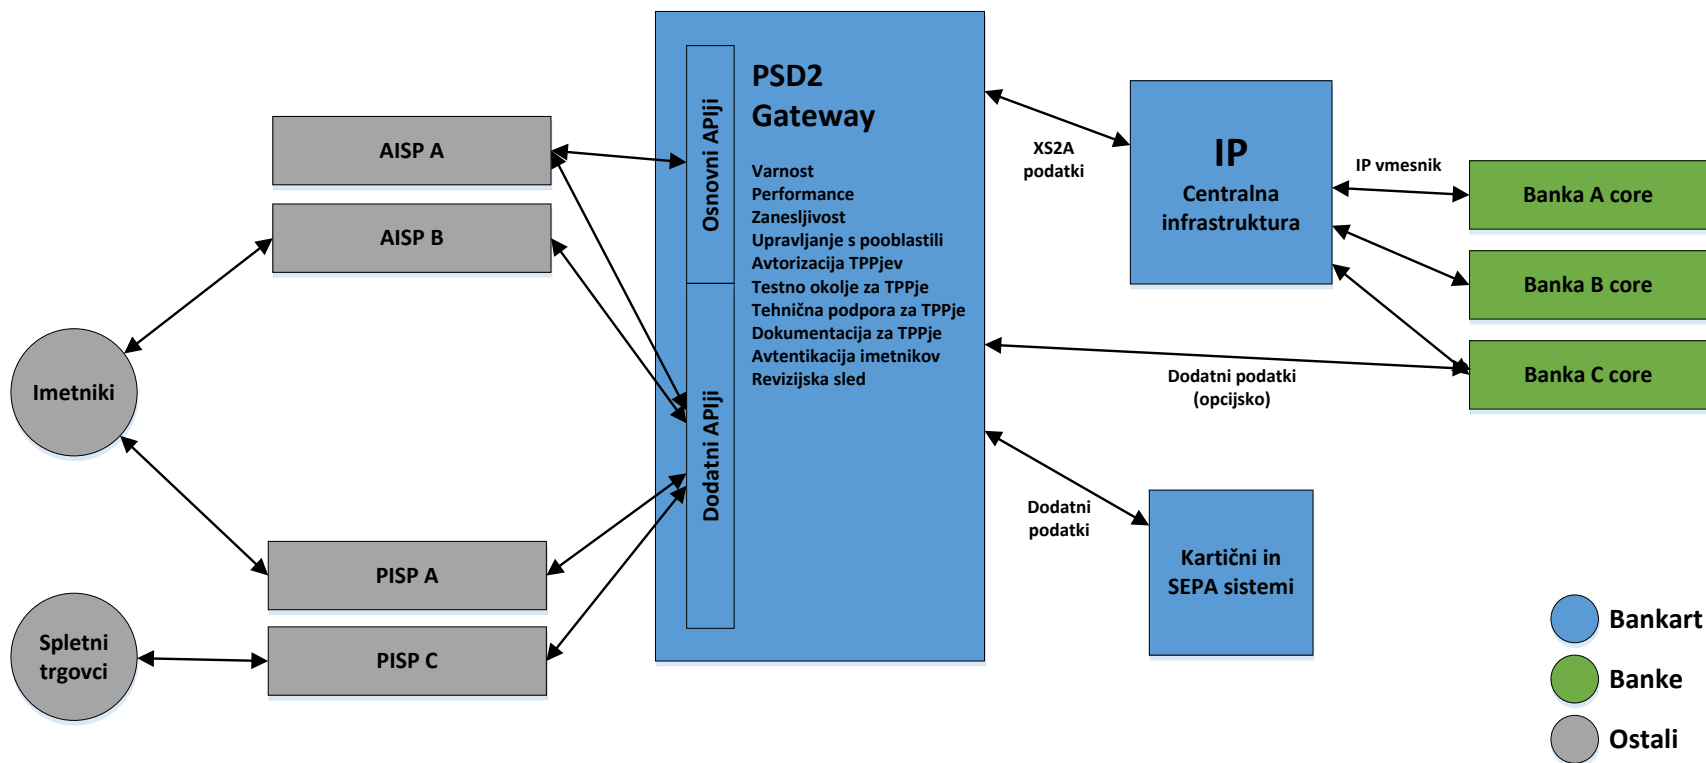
AISP A

AISP B

Imetniki

PISP A

Spletni trgovci

PISP C

Osnovni APIji

Dodatni APIji

PSD2 Gateway

Varnost
Performance
Zanesljivost
Upravljanje s pooblastili
Avtorizacija TPPjev
Testno okolje za TPPje
Tehnična podpora za TPPje
Dokumentacija za TPPje
Avtentikacija imetnikov
Revizijska sled

XS2A podatki

IP
Centralna infrastruktura

IP vmesnik

Banka A core

Banka B core

Banka C core

Dodatni podatki (opcijsko)

Dodatni podatki

Kartični in SEPA sistemi

Bankart

Banke

Ostali